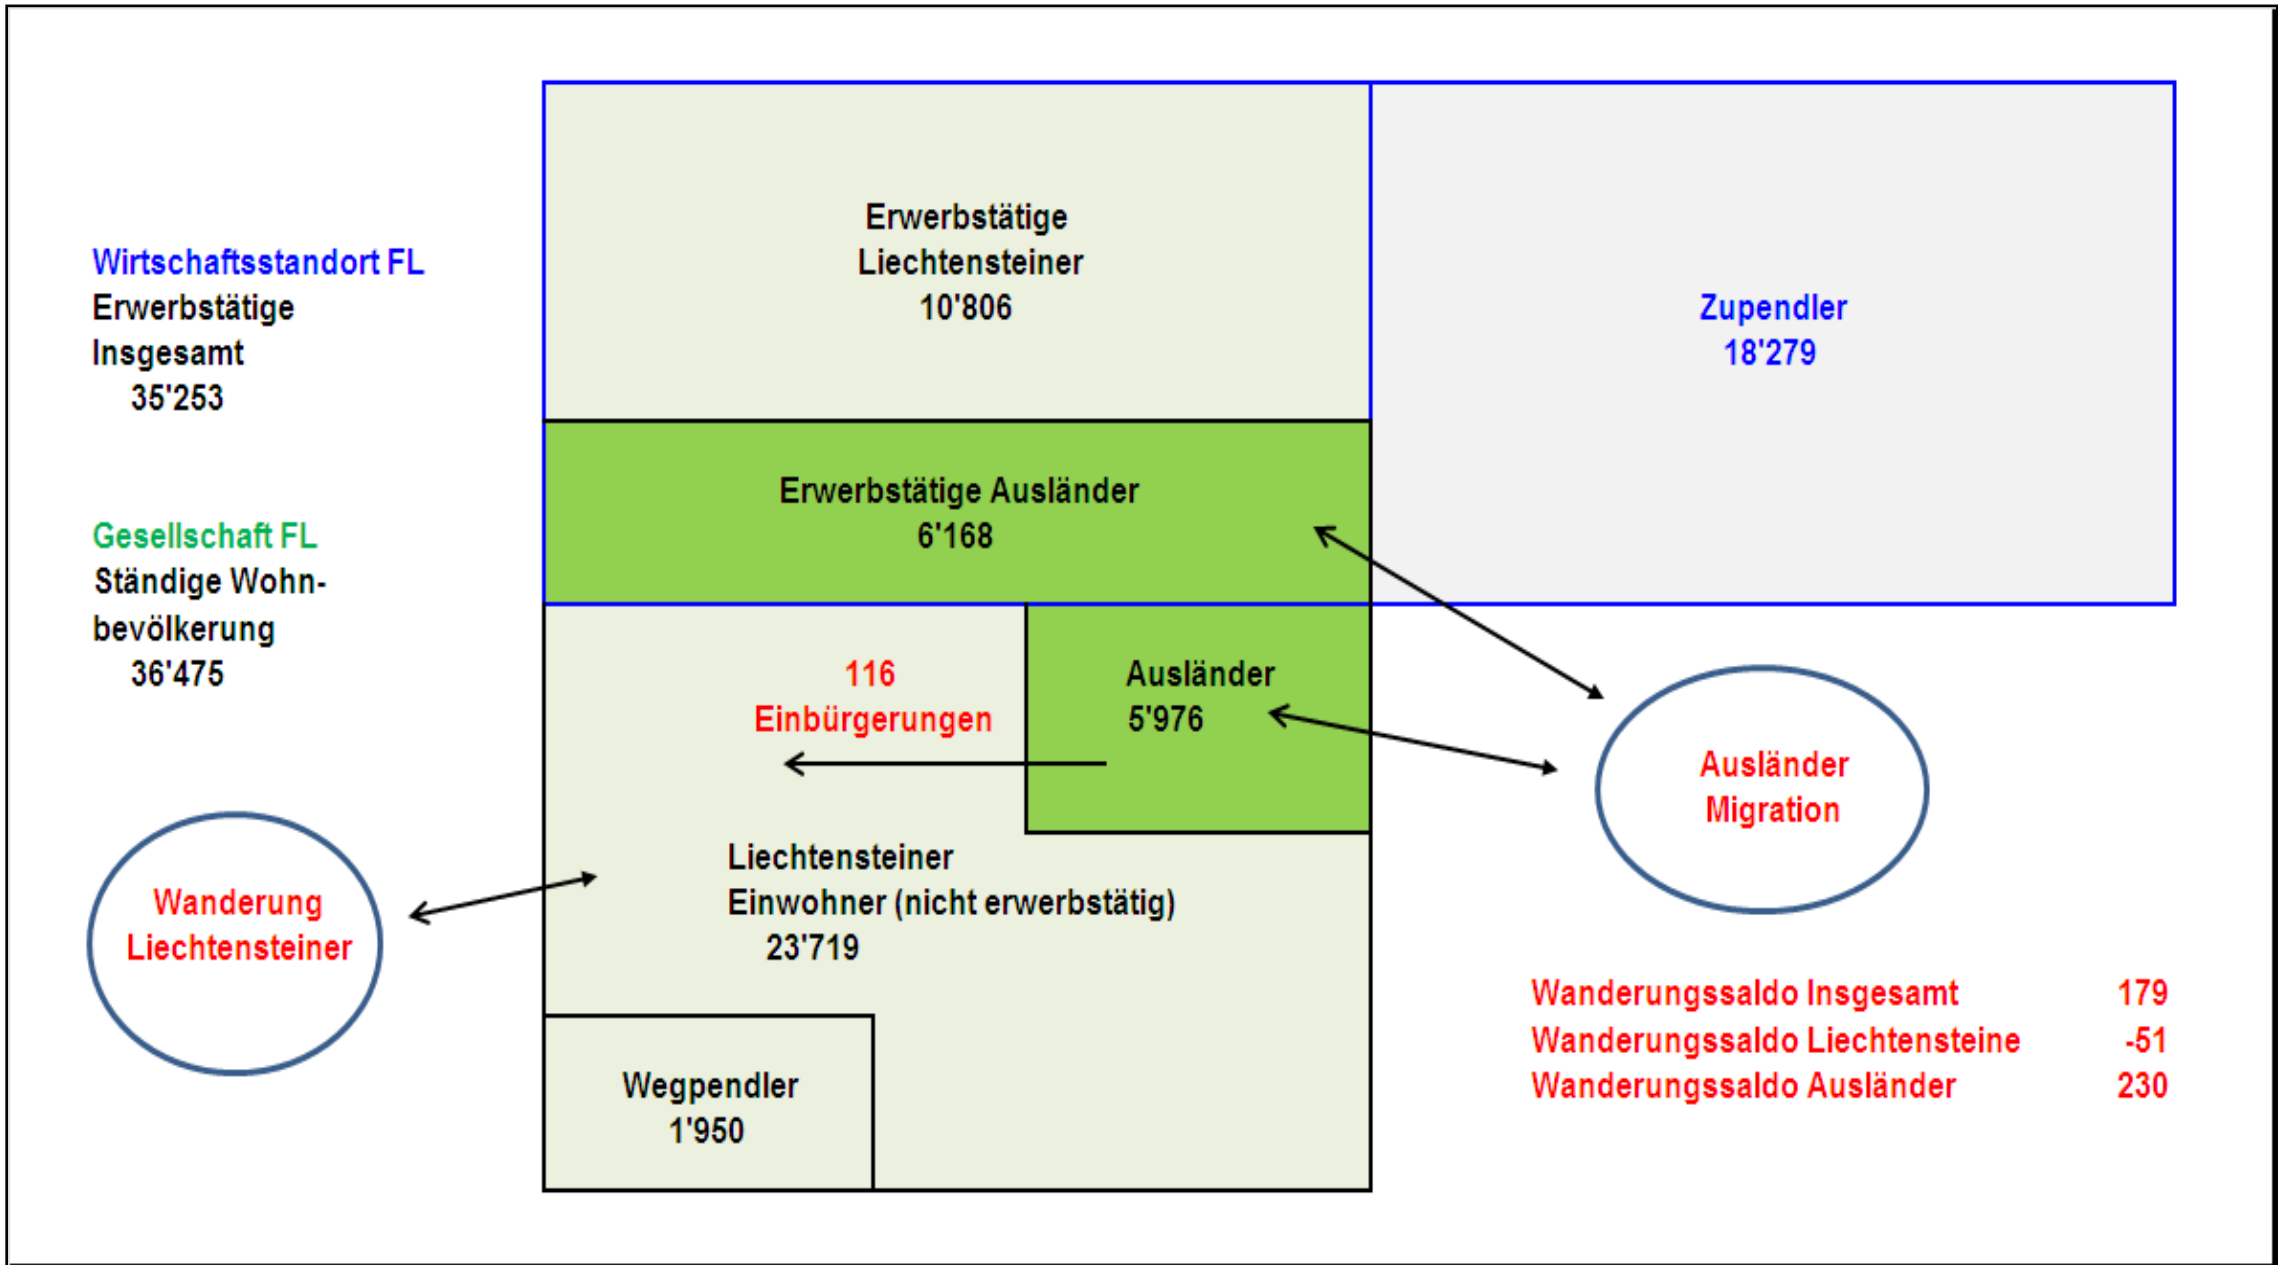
Wirtschaftsstandort FL
Erwerbstätige
Insgesamt
35'253

Gesellschaft FL
Ständige Wohnbevölkerung
36'475

Erwerbstätige
Liechtensteiner
10'806

Zupendler
18'279

Erwerbstätige Ausländer
6'168

116
Einbürgerungen

Ausländer
5'976

Ausländer
Migration

Wanderung
Liechtensteiner

Liechtensteiner
Einwohner (nicht erwerbstätig)
23'719

Wegpendler
1'950

| | |
|---|---|
| Wanderungssaldo Insgesamt | 179 |
| Wanderungssaldo Liechtensteine | -51 |
| Wanderungssaldo Ausländer | 230 |